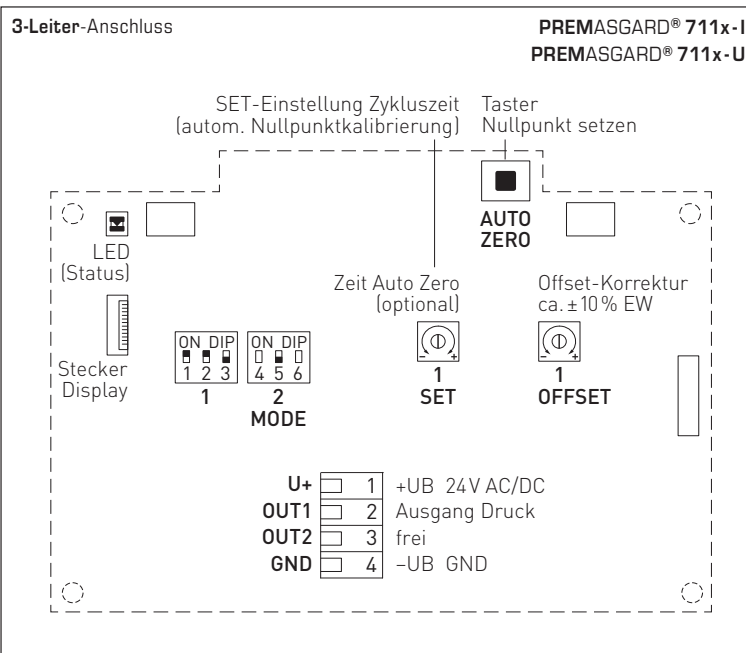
3-Leiter-Anschluss

PREMASGARD® 711x-I
PREMASGARD® 711x-U

SET-Einstellung Zykluszeit
(autom. Nullpunktkalibrierung)

Taster
Nullpunkt setzen

AUTO
ZERO

LED
(Status)

Zeit Auto Zero
(optional)

Offset-Korrektur
ca. ±10 % EW

Stecker
Display

ON DIP
1 2 3

ON DIP
4 5 6

1

2
MODE

1
SET

1
OFFSET

| | | |
|---|---|---|
| U+ | 1 | +UB 24V AC/DC |
| OUT1 | 2 | Ausgang Druck |
| OUT2 | 3 | frei |
| GND | 4 | –UB GND |